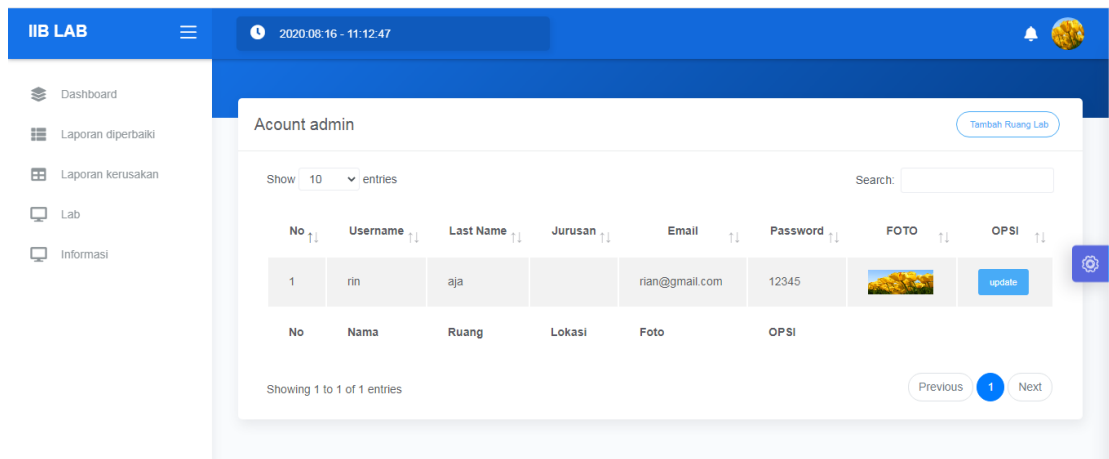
IIB LAB

2020:08:16 - 11:12:47

Dashboard
Laporan diperbaiki
Laporan kerusakan
Lab
Informasi

Acount admin

Tambah Ruang Lab

Show 10 entries

Search:

| No | Username | Last Name | Jurusan | Email | Password | FOTO | OPSI |
|---|---|---|---|---|---|---|---|
| 1 | rin | aja | | rian@gmail.com | 12345 | | update |
| No | Nama | Ruang | Lokasi | Foto | OPSI | | |

Showing 1 to 1 of 1 entries

Previous 1 Next